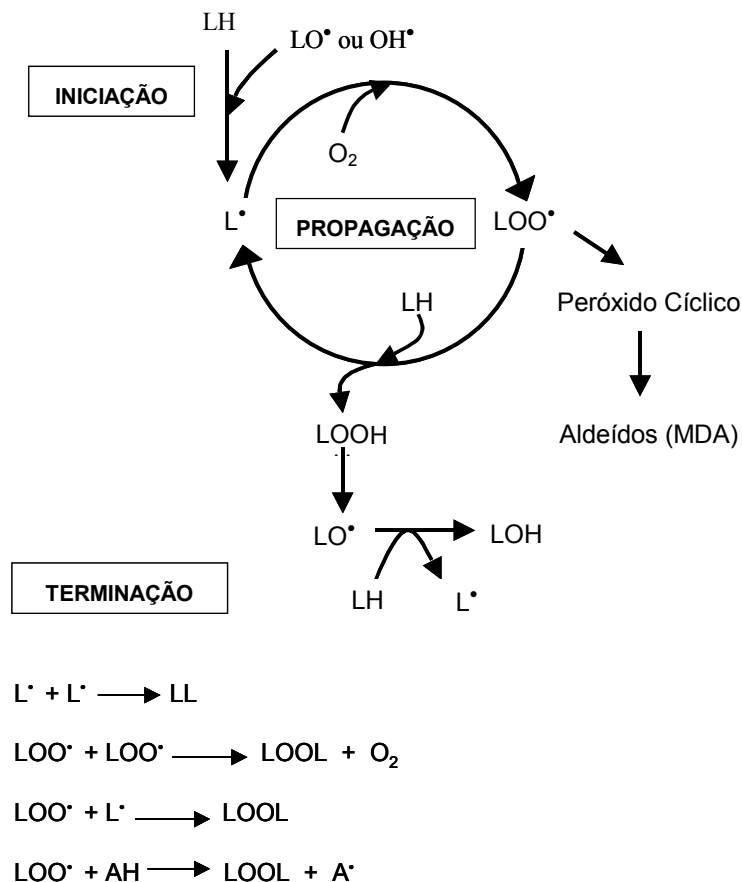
LH

LO$^{\bullet}$ ou OH$^{\bullet}$

INICIAÇÃO

$O_2$

L$^{\bullet}$

PROPAGAÇÃO

LOO$^{\bullet}$

Peróxido Cíclico

LH

Aldeídos (MDA)

LOOH

LO$^{\bullet}$

LOH

TERMINAÇÃO

LH

L$^{\bullet}$

L$^{\bullet}$ + L$^{\bullet}$ $\longrightarrow$ LL

LOO$^{\bullet}$ + LOO$^{\bullet}$ $\longrightarrow$ LOOL + $O_2$

LOO$^{\bullet}$ + L$^{\bullet}$ $\longrightarrow$ LOOL

LOO$^{\bullet}$ + AH $\longrightarrow$ LOOL + A$^{\bullet}$